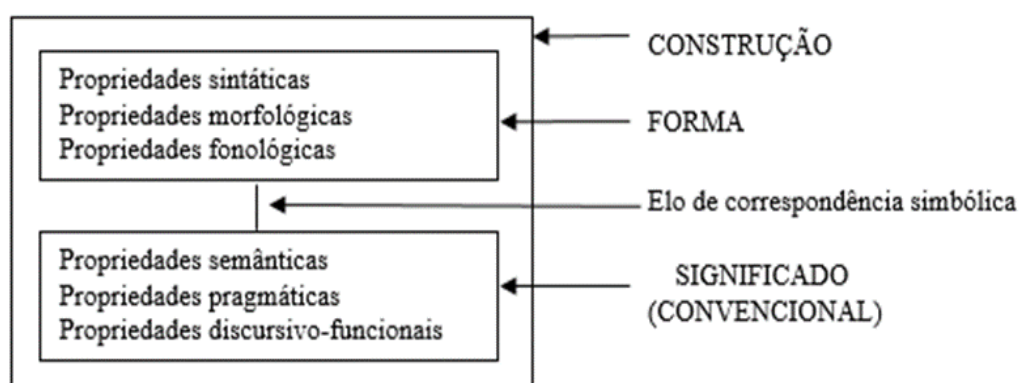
CONSTRUÇÃO

Propriedades sintáticas
Propriedades morfológicas
Propriedades fonológicas

FORMA

Elo de correspondência simbólica

Propriedades semânticas
Propriedades pragmáticas
Propriedades discursivo-funcionais

SIGNIFICADO
(CONVENCIONAL)